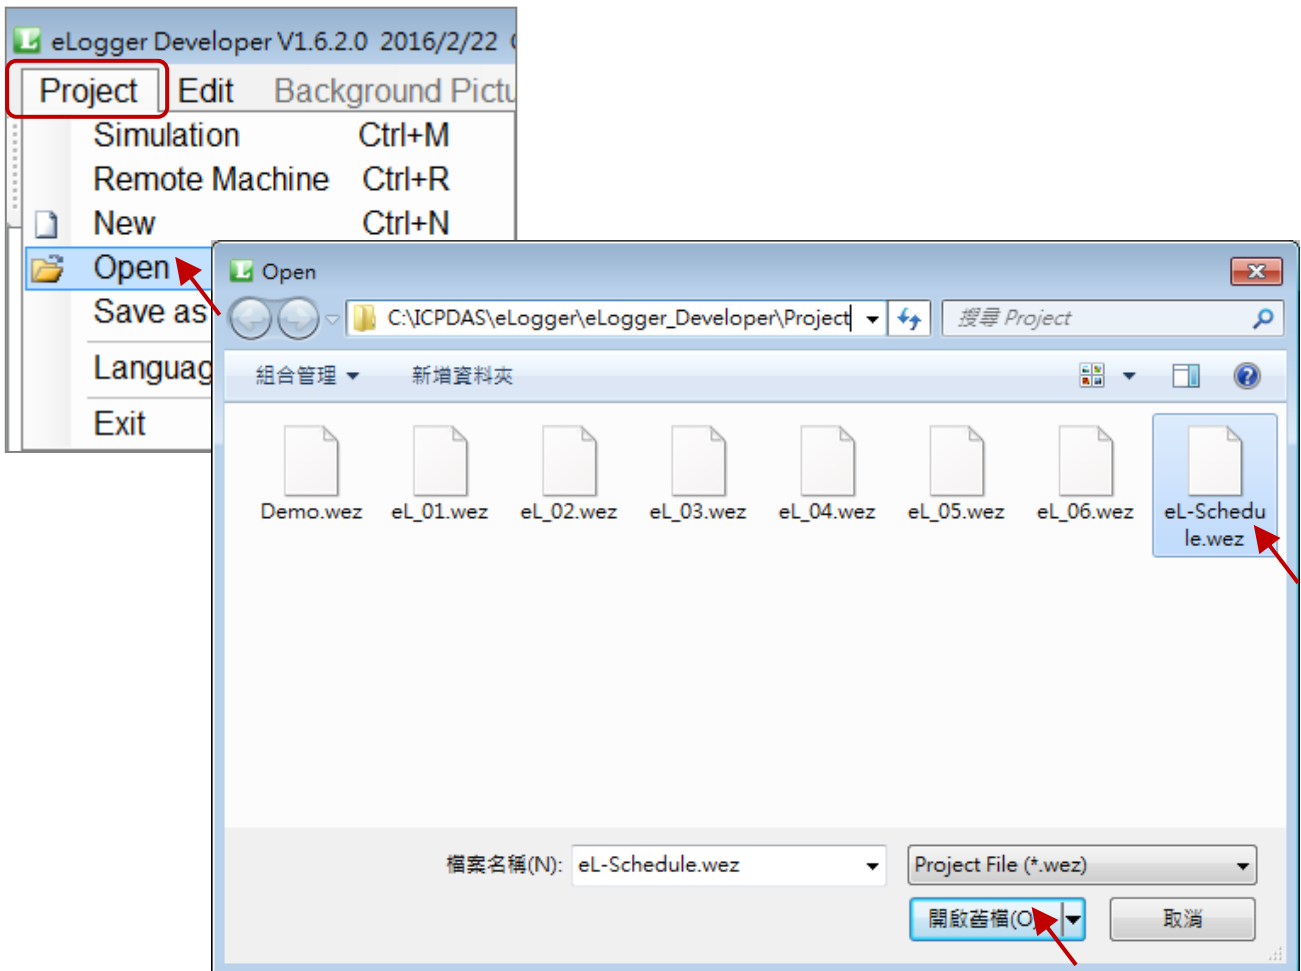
eLogger Developer V1.6.2.0 2016/2/22

Project Edit Background Pictu

Simulation Ctrl+M
Remote Machine Ctrl+R
New Ctrl+N
Open
Save as
Languag
Exit

Open

C:\ICPDAS\eLogger\eLogger_Developer\Project

搜尋 Project

組合管理 ▾ 新增資料夾

Demo.wez
eL_01.wez
eL_02.wez
eL_03.wez
eL_04.wez
eL_05.wez
eL_06.wez
eL-Schedule.wez

檔案名稱(N): eL-Schedule.wez

Project File (*.wez)

開啟舊檔(O)

取消